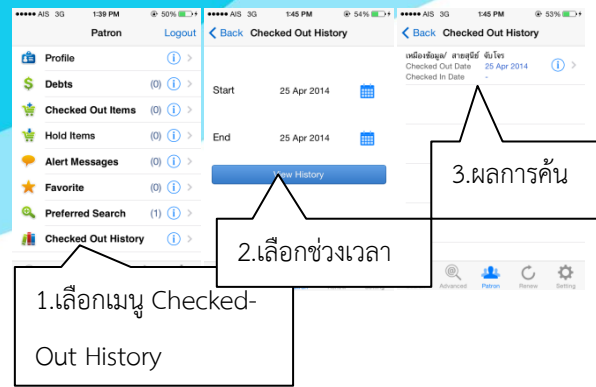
●●●●● AIS 3G 1:39 PM 50%

Patron Logout

Profile

Debts (0)

Checked Out Items (0)

Hold Items (0)

Alert Messages (0)

Favorite (0)

Preferred Search (1)

Checked Out History

●●●●● AIS 3G 1:45 PM 54%

Back Checked Out History

Start 25 Apr 2014

End 25 Apr 2014

View History

●●●●● AIS 3G 1:45 PM 53%

Back Checked Out History

เหมือเชื่อมูล/ สายสุนีย์ จันโจร
Checked Out Date 25 Apr 2014
Checked In Date -

Advanced Patron Renew Setting

1.เลือกเมนู Checked-Out History

2.เลือกช่วงเวลา

3.ผลการค้น